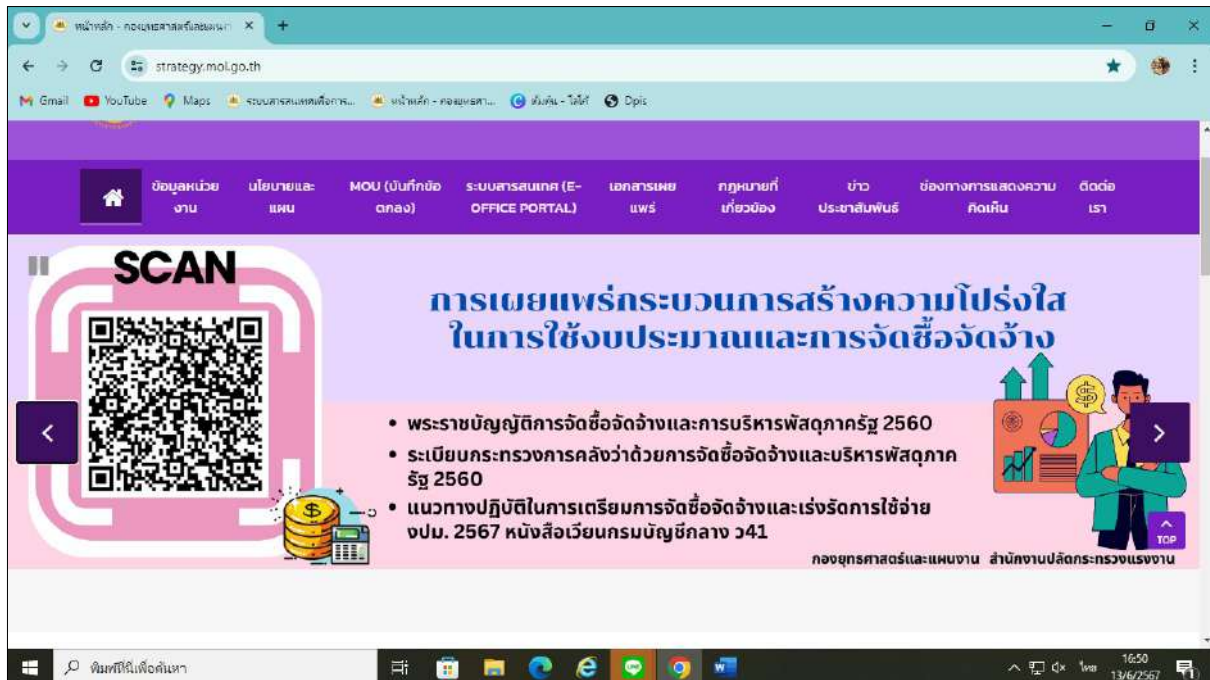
หน้าหลัก - กองยุทธศาสตร์และแผนงา ×
+
strategy.mol.go.th
Gmail YouTube Maps ระบบสารสนเทศเพื่อการ... หน้าหลัก - กองยุทธศา... ค้นหา - ไลฟ์ Dpis

ข้อมูลหน่วยงาน
นโยบายและแผน
MOU (บันทึกข้อตกลง)
ระบบสารสนเทศ (E-OFFICE PORTAL)
เอกสารเผยแพร่
กฎหมายที่เกี่ยวข้อง
ข่าวประชาสัมพันธ์
ช่องทางการแสดงความคิดเห็น
ติดต่อเรา

SCAN

การเผยแพร่กระบวนการสร้างความโปร่งใส ในการใช้งบประมาณและการจัดซื้อจัดจ้าง

• พระราชบัญญัติการจัดซื้อจัดจ้างและการบริหารพัสดุภาครัฐ 2560
• ระเบียบกระทรวงการคลังว่าด้วยการจัดซื้อจัดจ้างและบริหารพัสดุภาครัฐ 2560
• แนวทางปฏิบัติในการเตรียมการจัดซื้อจัดจ้างและเร่งรัดการใช้จ่าย งปม. 2567 หนังสือเวียนกรมบัญชีกลาง ว41

กองยุทธศาสตร์และแผนงาน สำนักงานปลัดกระทรวงแรงงาน

TOP

พิมพ์ที่นี่เพื่อค้นหา
ไทย 16:50 13/6/2567